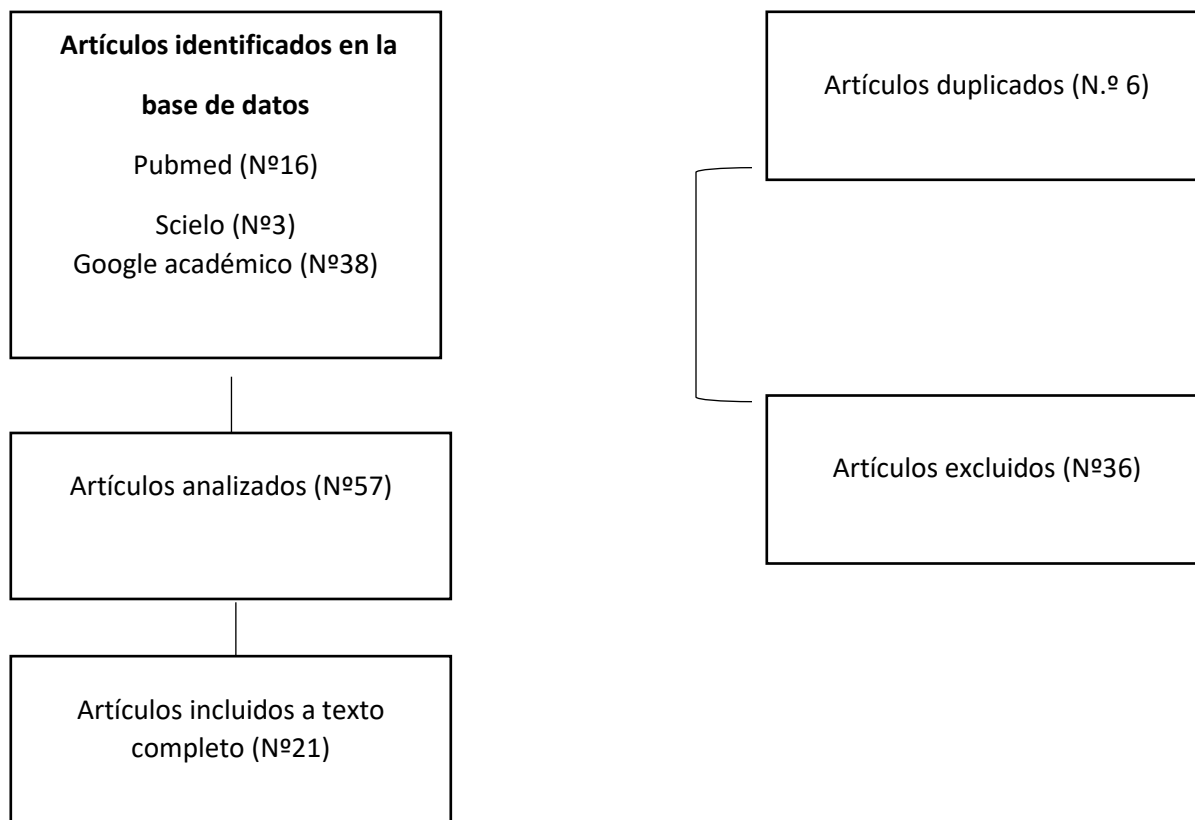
**Artículos identificados en la base de datos**

Pubmed (Nº16)

Scielo (Nº3)
Google académico (Nº38)

Artículos duplicados (N.º 6)

Artículos analizados (Nº57)

Artículos excluidos (Nº36)

Artículos incluidos a texto completo (Nº21)